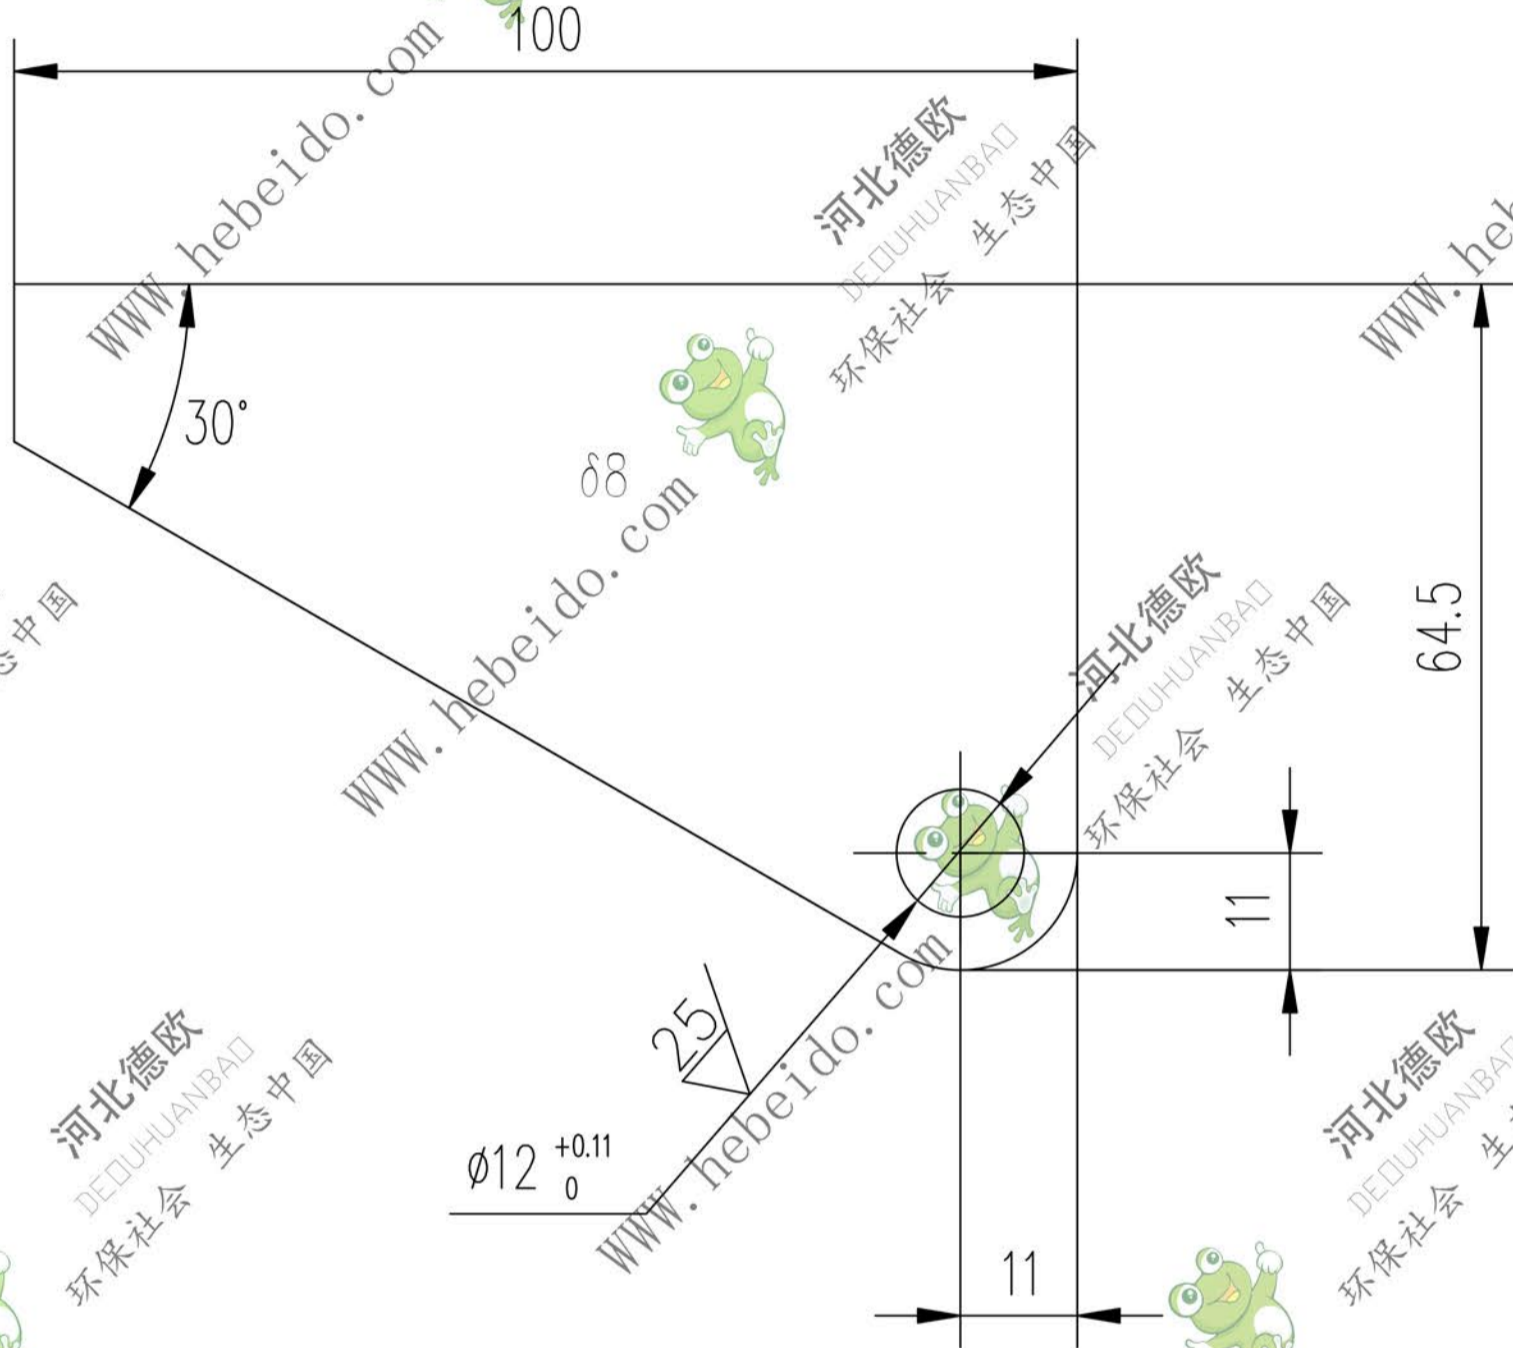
100

WWW.hebeido.com

河北德欧
DEOUHUANBAO
环保社会 生态中国

WWW.he

30°

δ8

WWW.hebeido.com

态中国

河北德欧
DEOUHUANBAO
环保社会 生态中国

64.5

11

25

河北德欧
DEOUHUANBAO
环保社会 生态中国

$\phi 12^{+0.11}_{0}$

WWW.hebeido.com

河北德欧
DEOUHUANBA
环保社会 生

11